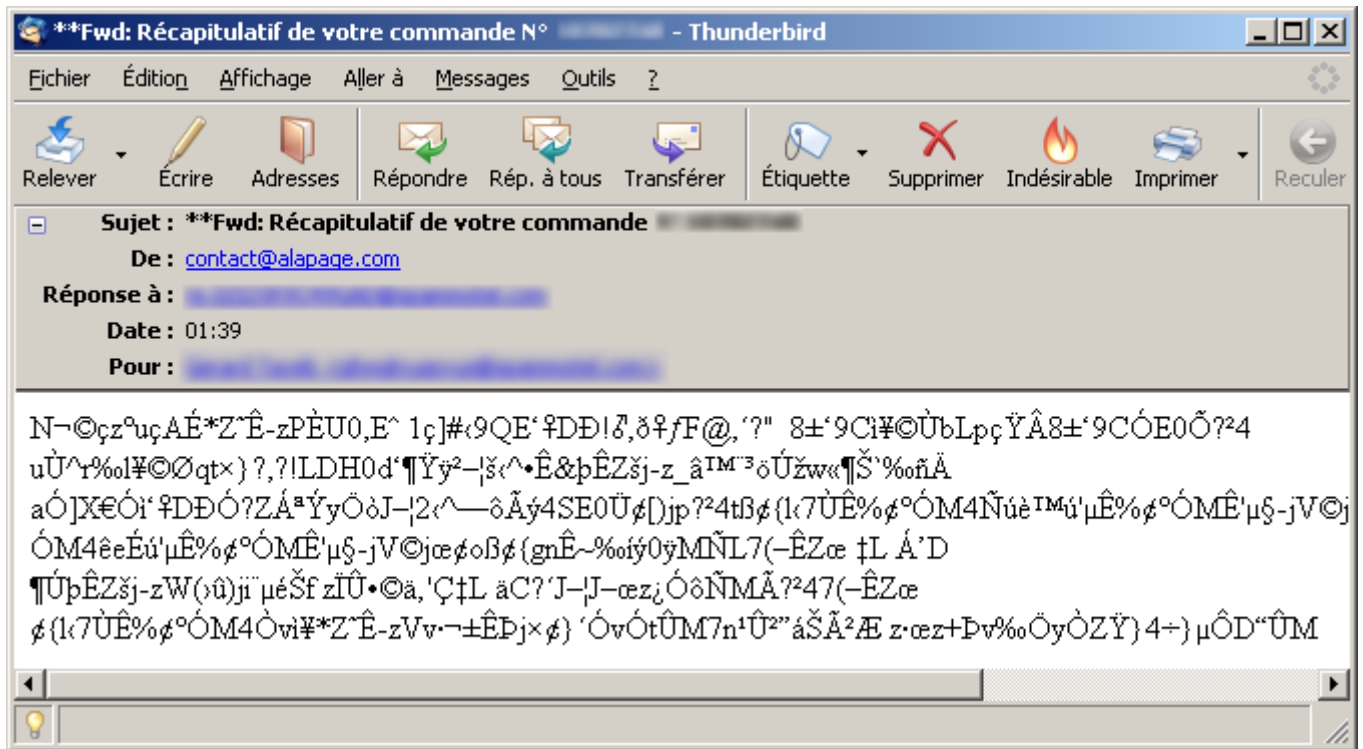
**Fwd: Récapitulatif de votre commande N° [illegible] - Thunderbird

Fichier Édition Affichage Aller à Messages Outils ?

Relever Écrire Adresses Répondre Rép. à tous Transférer Étiquette Supprimer Indésirable Imprimer Reculer

Sujet : **Fwd: Récapitulatif de votre commande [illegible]
De : contact@alapage.com
Réponse à : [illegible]
Date : 01:39
Pour : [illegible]

N¬©çzºuçAÉ*Z˜Ê-zPÈU0,Eˆ 1ç]#‹9QE‘ᵼDÐ!ᵹ,ð፧ƒF@,´?" 8±‘9Ci¥©ÙbLpçŸÂ8±‘9CÓE0Õ?²4 uÙ^r%o1¥©Øqt×}?,?!LDH0d‘¶Ÿÿ²–¦š‹^•Ê&þÊZšj-z_â™¨³öÚžw«¶Š`%oñÄ aÓ]X€Ói‘ᵼDÐÓ?ZÁªÝyÖòJ–¦2‹^—ôÃý4SE0Ü¢[)jp?²4tß¢{l‹7ÙÊ%¢ºÓM4Ñúè™ú'µÊ%¢ºÓMÊ'µ§-jV©j ÓM4êeÉú'µÊ%¢ºÓMÊ'µ§-jV©jœ¢oß¢{gnÊ~%oíý0ÿMÑL7(–ÊZœ ‡L Á’D ¶ÚþÊZšj-zW(›û)ji¨µéŠf zÏÛ•©ä,'Ç‡L äC?´J–¦J–œz¿ÓôÑMÃ?²47(–ÊZœ ¢{l‹7ÙÊ%¢ºÓM4Òvi¥*Z˜Ê-zVv·¬±ÊÞj×¢} ´ÓvÓtÛM7n¹Û²"áŠÃ²Æ z·œz+Þv%oÖyÒZŸ} 4÷} µÔD“ÛM